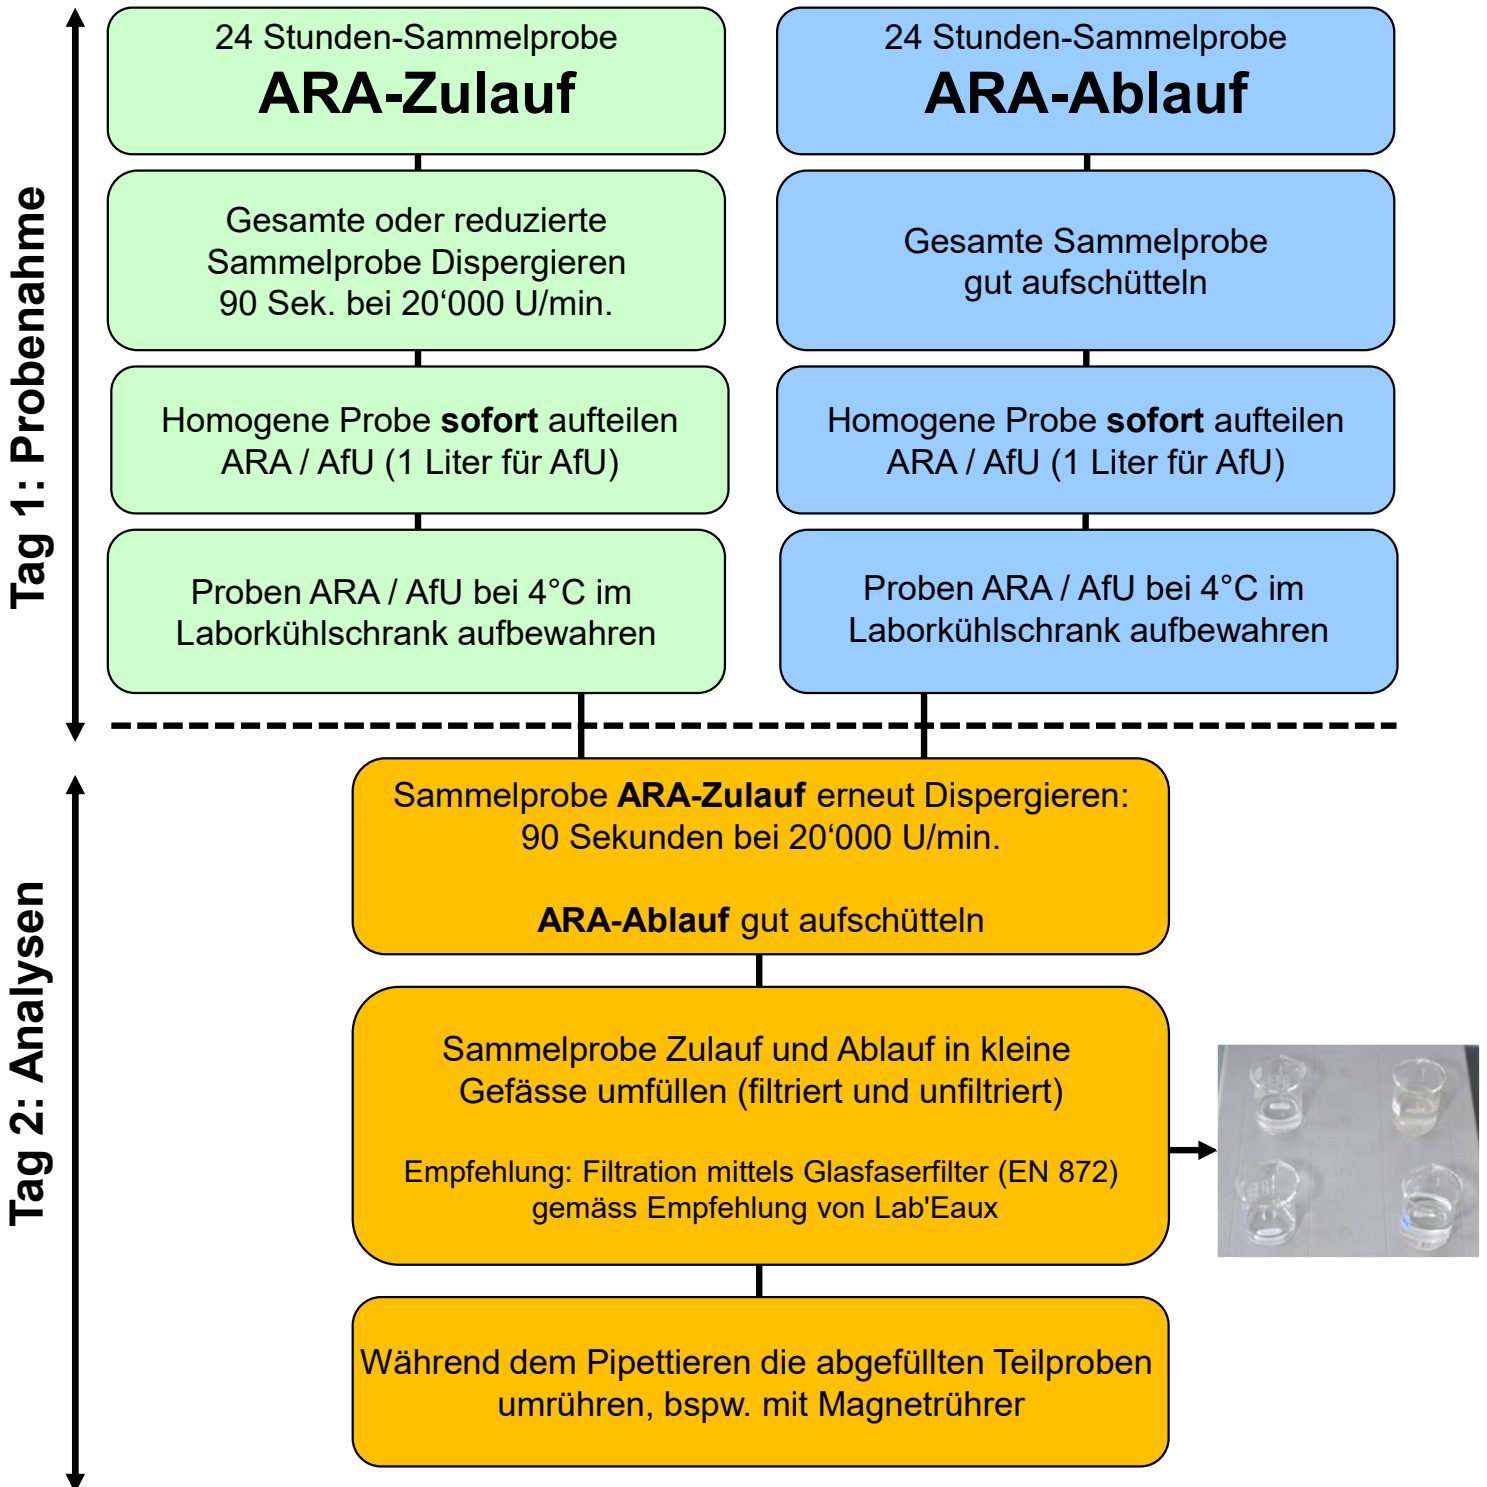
Tag 1: Probenahme

24 Stunden-Sammelprobe
**ARA-Zulauf**

Gesamte oder reduzierte Sammelprobe Dispergieren 90 Sek. bei 20‘000 U/min.

Homogene Probe **sofort** aufteilen ARA / AfU (1 Liter für AfU)

Proben ARA / AfU bei 4°C im Laborkühlschrank aufbewahren

24 Stunden-Sammelprobe
**ARA-Ablauf**

Gesamte Sammelprobe gut aufschütteln

Homogene Probe **sofort** aufteilen ARA / AfU (1 Liter für AfU)

Proben ARA / AfU bei 4°C im Laborkühlschrank aufbewahren

Tag 2: Analysen

Sammelprobe **ARA-Zulauf** erneut Dispergieren: 90 Sekunden bei 20‘000 U/min.

**ARA-Ablauf** gut aufschütteln

Sammelprobe Zulauf und Ablauf in kleine Gefässe umfüllen (filtriert und unfiltriert)

Empfehlung: Filtration mittels Glasfaserfilter (EN 872) gemäss Empfehlung von Lab'Eaux

Während dem Pipettieren die abgefüllten Teilproben umrühren, bspw. mit Magnetrührer